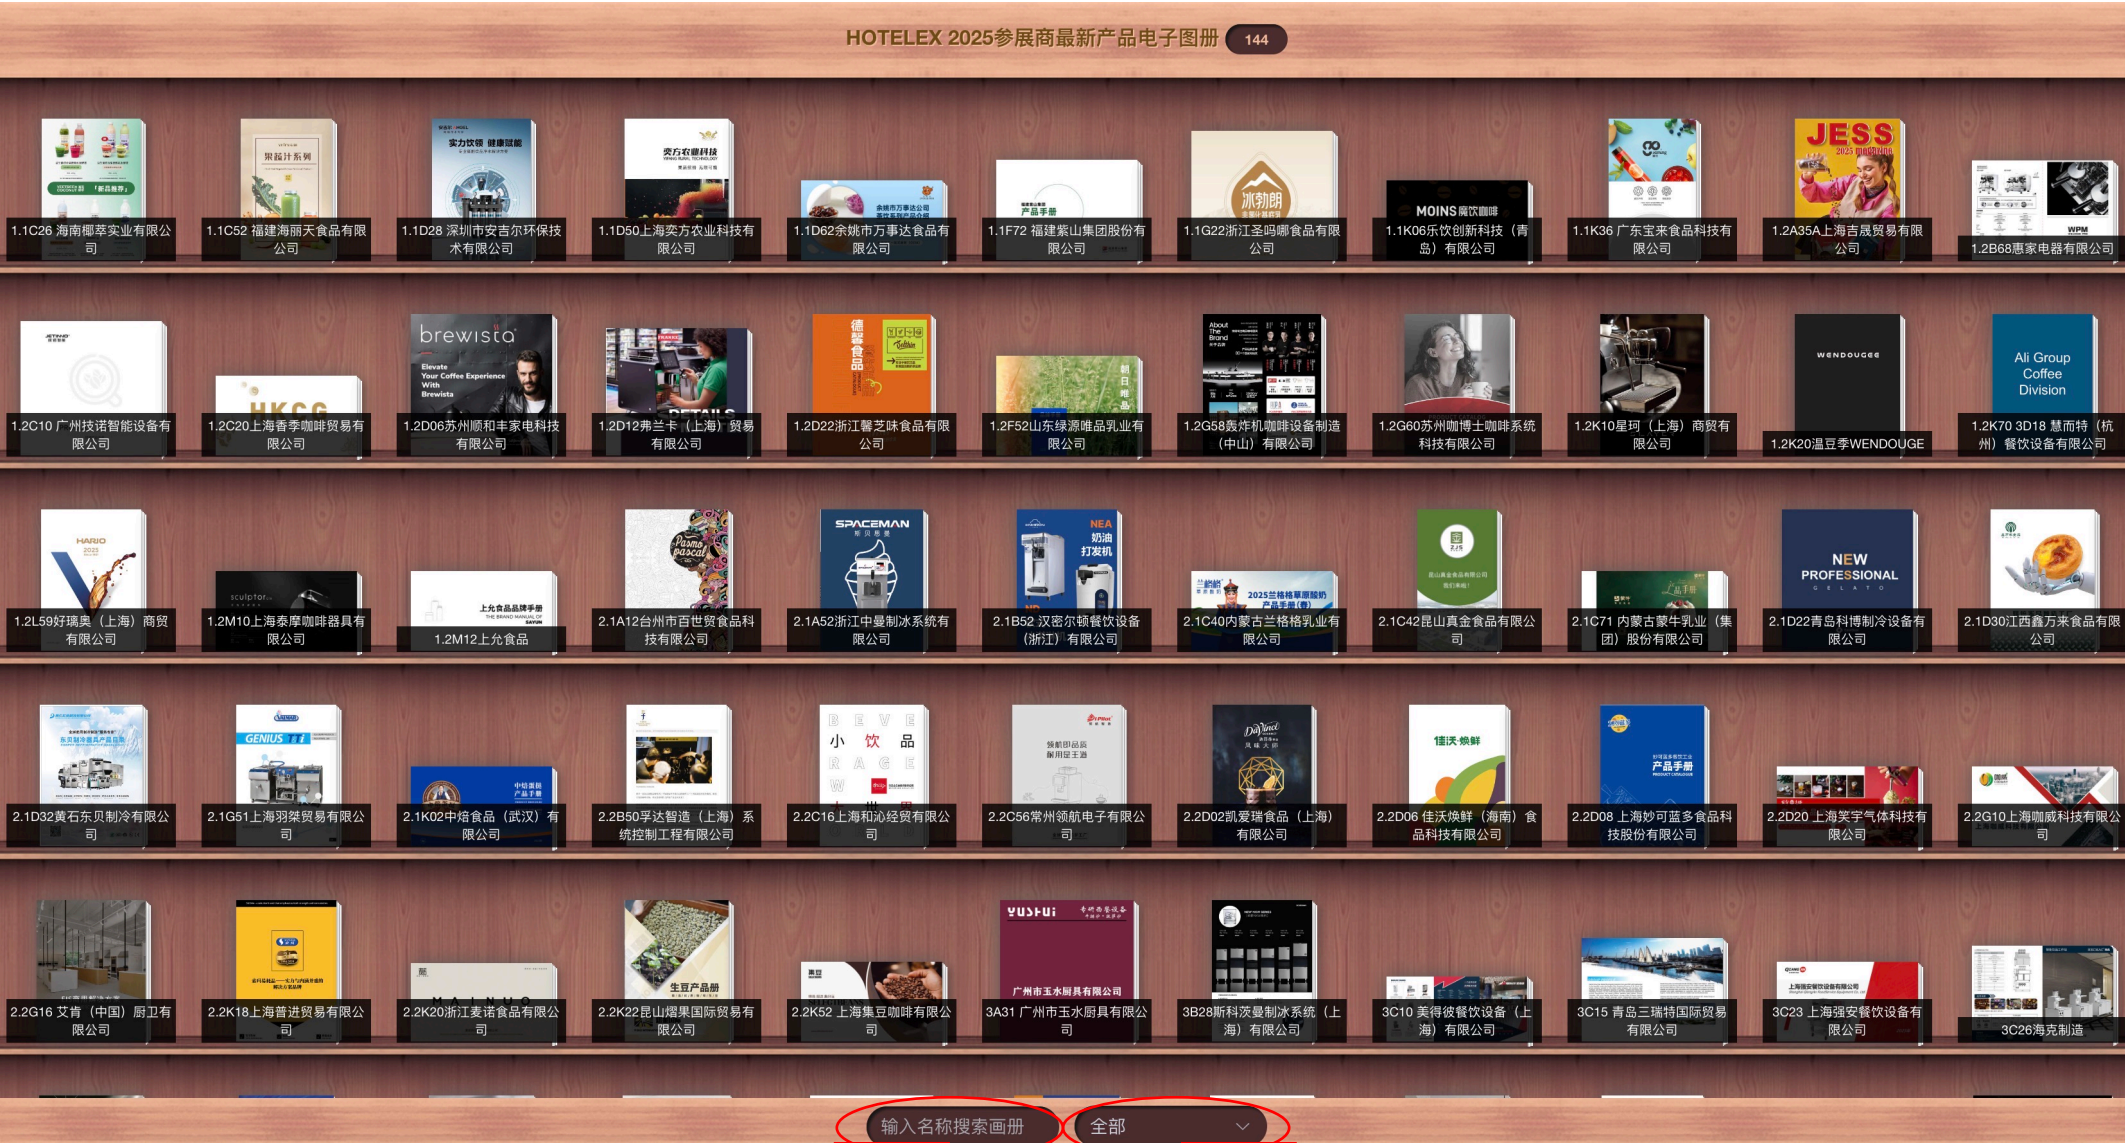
HOTELEX 2025参展商最新产品电子图册 144

1.1C26 海南椰萃实业有限公司
1.1C52 福建海丽天食品有限公司
1.1D28 深圳市安吉尔环保技术有限公司
1.1D50上海奕方农业科技有限公司
1.1D62余姚市万事达食品有限公司
1.1F72 福建紫山集团股份有限公司
1.1G22浙江圣吗哪食品有限公司
1.1K06乐饮创新科技（青岛）有限公司
1.1K36 广东宝来食品科技有限公司
1.2A35A上海吉晟贸易有限公司
1.2B68惠家电器有限公司

1.2C10 广州技诺智能设备有限公司
1.2C20上海香季咖啡贸易有限公司
1.2D06苏州顺和丰家电科技有限公司
1.2D12弗兰卡（上海）贸易有限公司
1.2D22浙江馨芝味食品有限公司
1.2F52山东绿源唯品乳业有限公司
1.2G58轰炸机咖啡设备制造（中山）有限公司
1.2G60苏州咖博士咖啡系统科技有限公司
1.2K10星珂（上海）商贸有限公司
1.2K20温豆季WENDOUGE
1.2K70 3D18 慧而特（杭州）餐饮设备有限公司

1.2L59好璃奥（上海）商贸有限公司
1.2M10上海泰摩咖啡器具有限公司
1.2M12上允食品
2.1A12台州市百世贸食品科技有限公司
2.1A52浙江中曼制冰系统有限公司
2.1B52 汉密尔顿餐饮设备（浙江）有限公司
2.1C40内蒙古兰格格乳业有限公司
2.1C42昆山真金食品有限公司
2.1C71 内蒙古蒙牛乳业（集团）股份有限公司
2.1D22青岛科博制冷设备有限公司
2.1D30江西鑫万来食品有限公司

2.1D32黄石东贝制冷有限公司
2.1G51上海羽桀贸易有限公司
2.1K02中焙食品（武汉）有限公司
2.2B50孚达智造（上海）系统控制工程有限公司
2.2C16上海和沁经贸有限公司
2.2C56常州领航电子有限公司
2.2D02凯爱瑞食品（上海）有限公司
2.2D06 佳沃焕鲜（海南）食品科技有限公司
2.2D08 上海妙可蓝多食品科技股份有限公司
2.2D20 上海芙宇气体科技有限公司
2.2G10上海咖威科技有限公司

2.2G16 艾肯（中国）厨卫有限公司
2.2K18上海普进贸易有限公司
2.2K20浙江麦诺食品有限公司
2.2K22昆山熠果国际贸易有限公司
2.2K52 上海集豆咖啡有限公司
3A31 广州市玉水厨具有限公司
3B28斯科茨曼制冰系统（上海）有限公司
3C10 美得彼餐饮设备（上海）有限公司
3C15 青岛三瑞特国际贸易有限公司
3C23 上海强安餐饮设备有限公司
3C26海克制造

输入名称搜索画册
全部